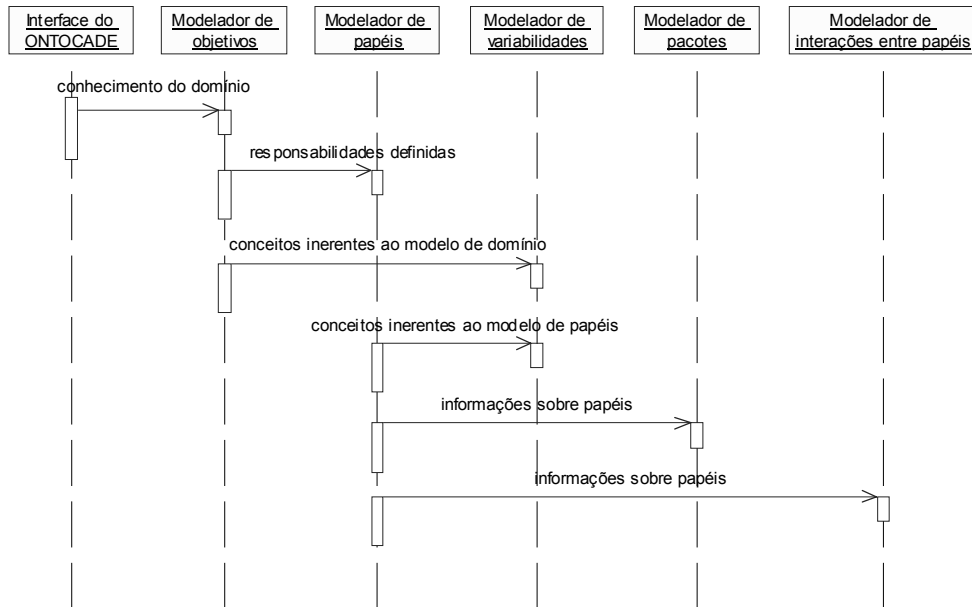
Interface do ONTOCADE

Modelador de objetivos

Modelador de papéis

Modelador de variabilidades

Modelador de pacotes

Modelador de interações entre papéis

conhecimento do domínio

responsabilidades definidas

conceitos inerentes ao modelo de domínio

conceitos inerentes ao modelo de papéis

informações sobre papéis

informações sobre papéis